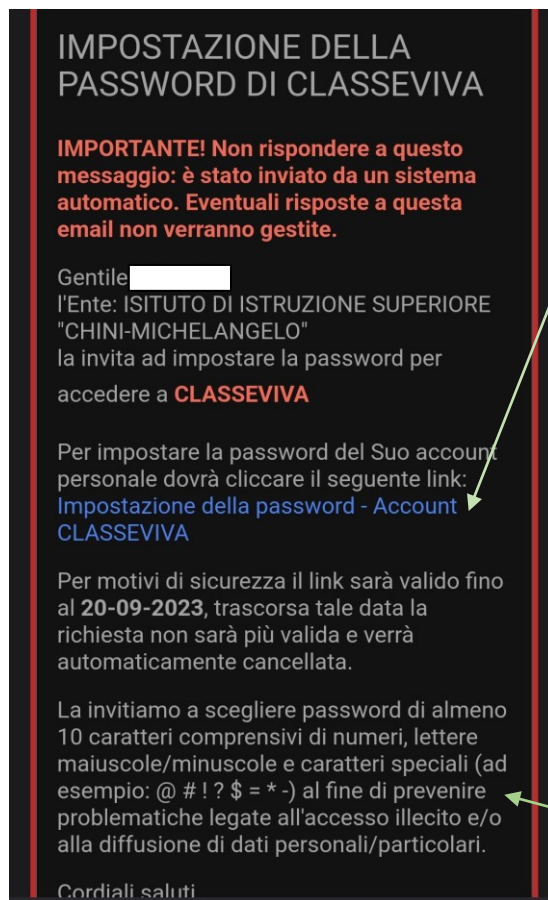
IMPOSTAZIONE DELLA PASSWORD DI CLASSEVIVA

IMPORTANTE! Non rispondere a questo messaggio: è stato inviato da un sistema automatico. Eventuali risposte a questa email non verranno gestite.

Gentile
l'Ente: ISITUTO DI ISTRUZIONE SUPERIORE "CHINI-MICHELANGELO"
la invita ad impostare la password per accedere a CLASSEVIVA

Per impostare la password del Suo account personale dovrà cliccare il seguente link:
Impostazione della password - Account CLASSEVIVA

Per motivi di sicurezza il link sarà valido fino al 20-09-2023, trascorsa tale data la richiesta non sarà più valida e verrà automaticamente cancellata.

La invitiamo a scegliere password di almeno 10 caratteri comprensivi di numeri, lettere maiuscole/minuscole e caratteri speciali (ad esempio: @ # ! ? $ = * -) al fine di prevenire problematiche legate all'accesso illecito e/o alla diffusione di dati personali/particolari.

Cordiali saluti